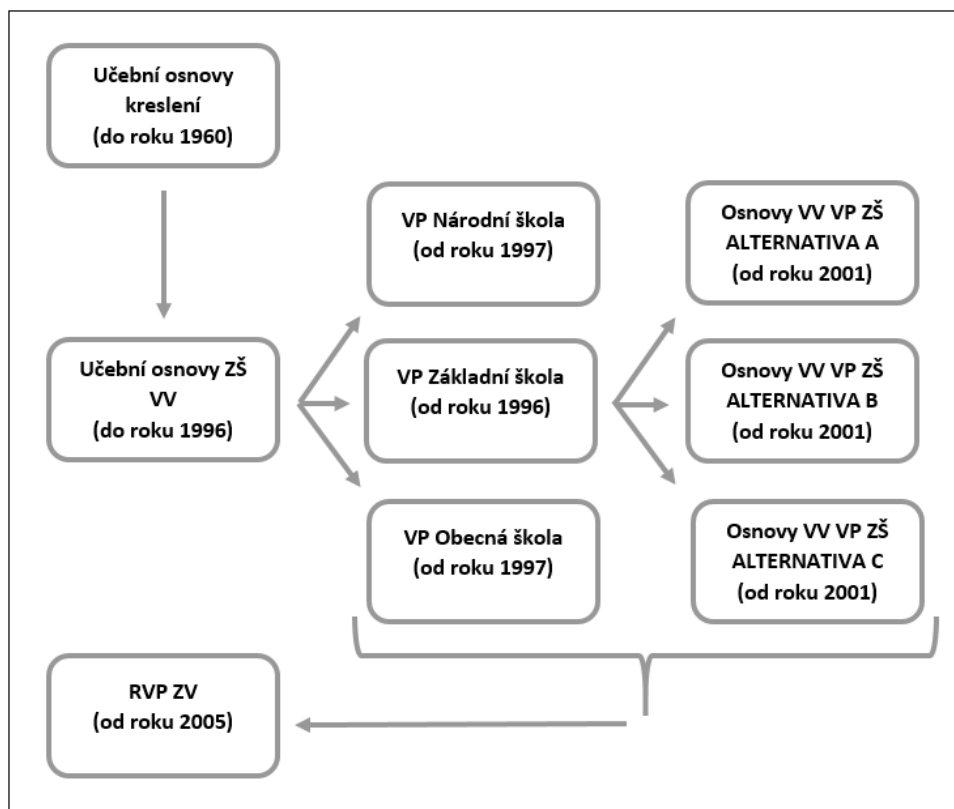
Učební osnovy kreslení (do roku 1960)

Učební osnovy ZŠ VV (do roku 1996)

VP Národní škola (od roku 1997)

VP Základní škola (od roku 1996)

VP Obecná škola (od roku 1997)

Osnovy VV VP ZŠ ALTERNATIVA A (od roku 2001)

Osnovy VV VP ZŠ ALTERNATIVA B (od roku 2001)

Osnovy VV VP ZŠ ALTERNATIVA C (od roku 2001)

RVP ZV (od roku 2005)